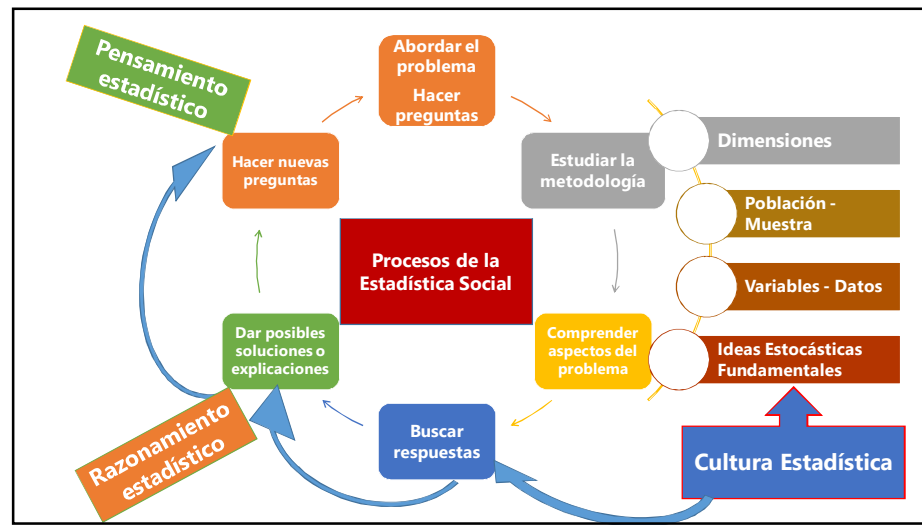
Pensamiento estadístico

Abordar el problema

Hacer preguntas

Estudiar la metodología

Dimensiones

Población - Muestra

Variables - Datos

Ideas Estocásticas Fundamentales

Hacer nuevas preguntas

Procesos de la Estadística Social

Comprender aspectos del problema

Dar posibles soluciones o explicaciones

Buscar respuestas

Razonamiento estadístico

Cultura Estadística